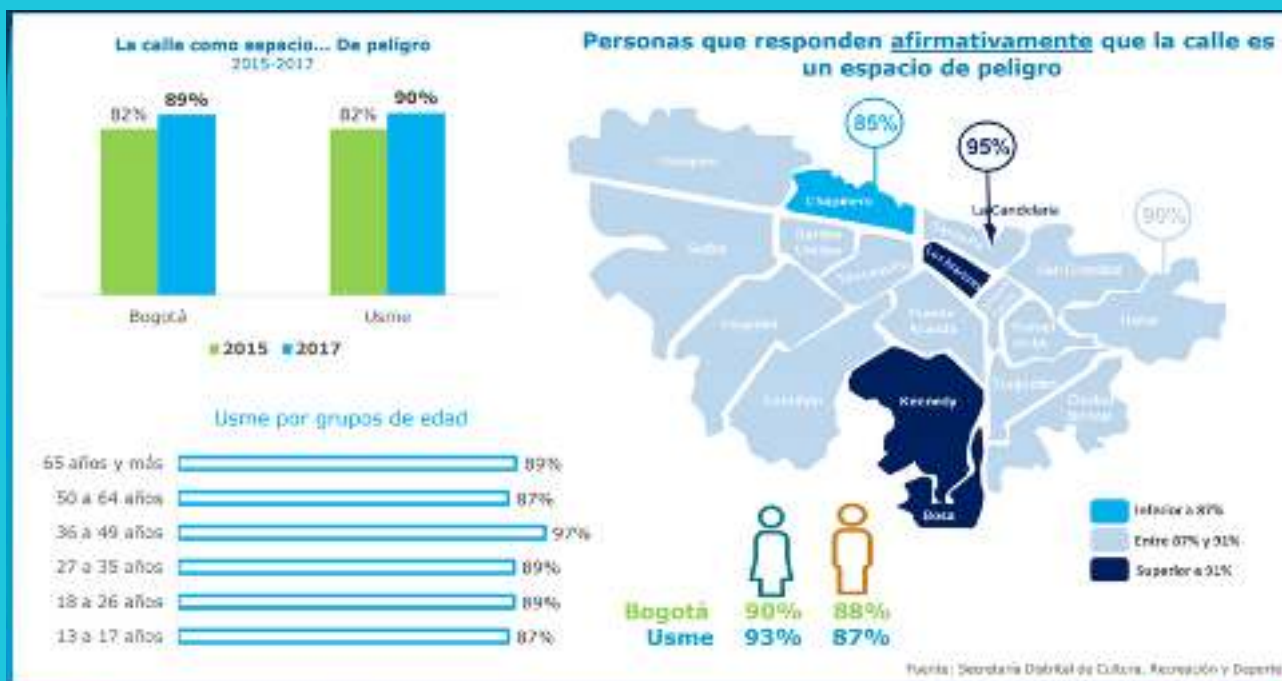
La calle como espacio... De peligro
2015-2017

82% 89%
82% 90%

Bogotá
Usme

2015 2017

Usme por grupos de edad

65 años y más 89%
50 a 64 años 87%
36 a 49 años 97%
27 a 35 años 89%
18 a 26 años 89%
13 a 17 años 87%

Personas que responden afirmativamente que la calle es un espacio de peligro

85%
95%
90%

Chapinero
La Candelaria
Los Mártires
Kennedy
Bosa

Inferior a 87%
Entre 87% y 91%
Superior a 91%

Bogotá 90% 88%
Usme 93% 87%

Fuente: Secretaría Distrital de Cultura, Recreación y Deporte